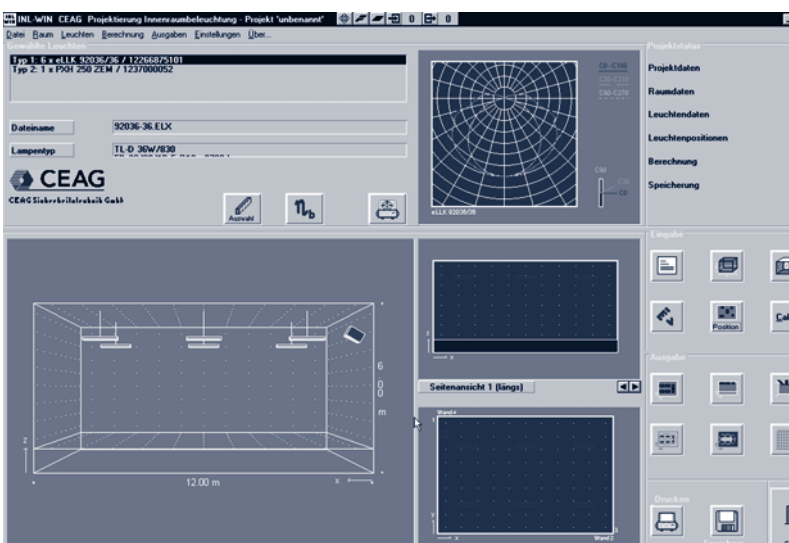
INL-WIN CEAG Projektierung Innenraumbeleuchtung - Projekt 'unbenannt'

Datei Raum Leuchten Berechnung Ausgaben Einstellungen Über...

Gewählte Leuchten

Typ 1: 6 x eLLK 92036/36 / 12266875101
Typ 2: 1 x PXH 250 ZEM / 1237000052

Dateiname 92036-36.ELX

Lampentyp TL-D 36W/830

CEAG

CEAG Sicherheitstechnik GmbH

Auswahl

$\eta_b$

C0-C180
C90-C270
C90
C0

eLLK 92036/36

Projektstatus

Projektdaten

Raumdaten

Leuchtendaten

Leuchtenpositionen

Berechnung

Speicherung

Eingabe

Position

Cal

Ausgabe

Drucken

6.00 m

12.00 m

z

x

Seitenansicht 1 (längs)

Wand 4

Wand 2

y

x